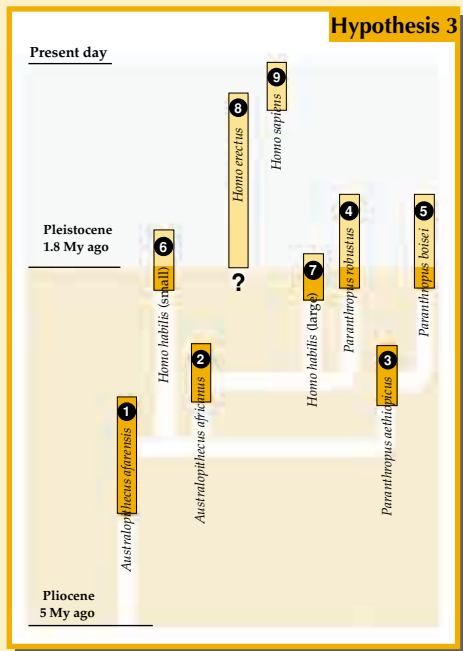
Hypothesis 3

Present day

Pleistocene
1.8 My ago

Pliocene
5 My ago

9
Homo sapiens

8
Homo erectus

?

6
Homo habilis (small)

7
Homo habilis (large)

4
Paranthropus robustus

5
Paranthropus boisei

2
Australopithecus africanus

3
Paranthropus aethiopicus

1
Australopithecus afarensis